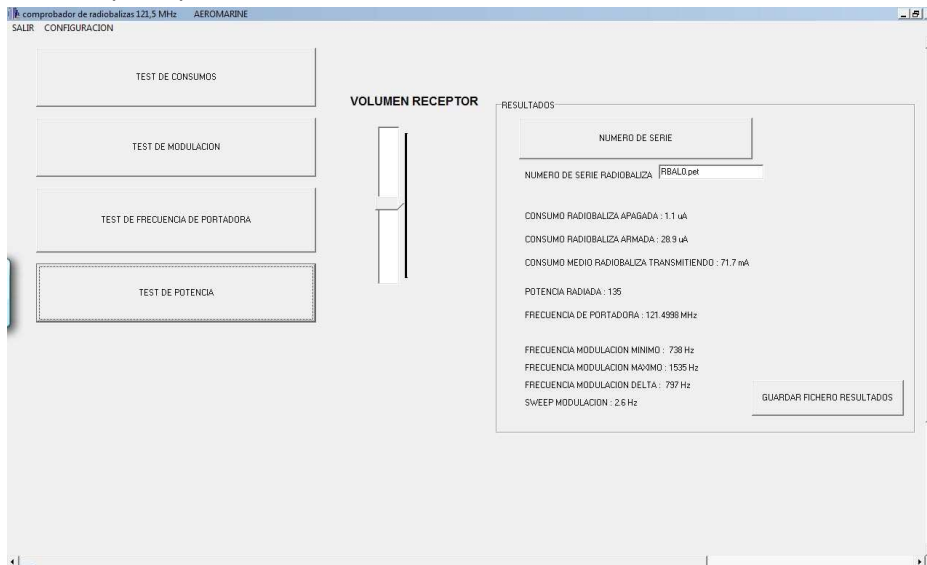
comprobador de radiobalizas 121,5 MHz AEROMARINE
SALIR CONFIGURACION

TEST DE CONSUMOS

TEST DE MODULACION

TEST DE FRECUENCIA DE PORTADORA

TEST DE POTENCIA

VOLUMEN RECEPTOR

RESULTADOS

NUMERO DE SERIE

NUMERO DE SERIE RADIOBALIZA RBAL0.pet

CONSUMO RADIOBALIZA APAGADA : 1.1 uA

CONSUMO RADIOBALIZA ARMADA : 28.9 uA

CONSUMO MEDIO RADIOBALIZA TRANSMITIENDO : 71.7 mA

POTENCIA RADIADA : 135

FRECUENCIA DE PORTADORA : 121.4998 MHz

FRECUENCIA MODULACION MINIMO : 738 Hz
FRECUENCIA MODULACION MAXIMO : 1535 Hz
FRECUENCIA MODULACION DELTA : 797 Hz
SWEEP MODULACION : 2.6 Hz

GUARDAR FICHERO RESULTADOS